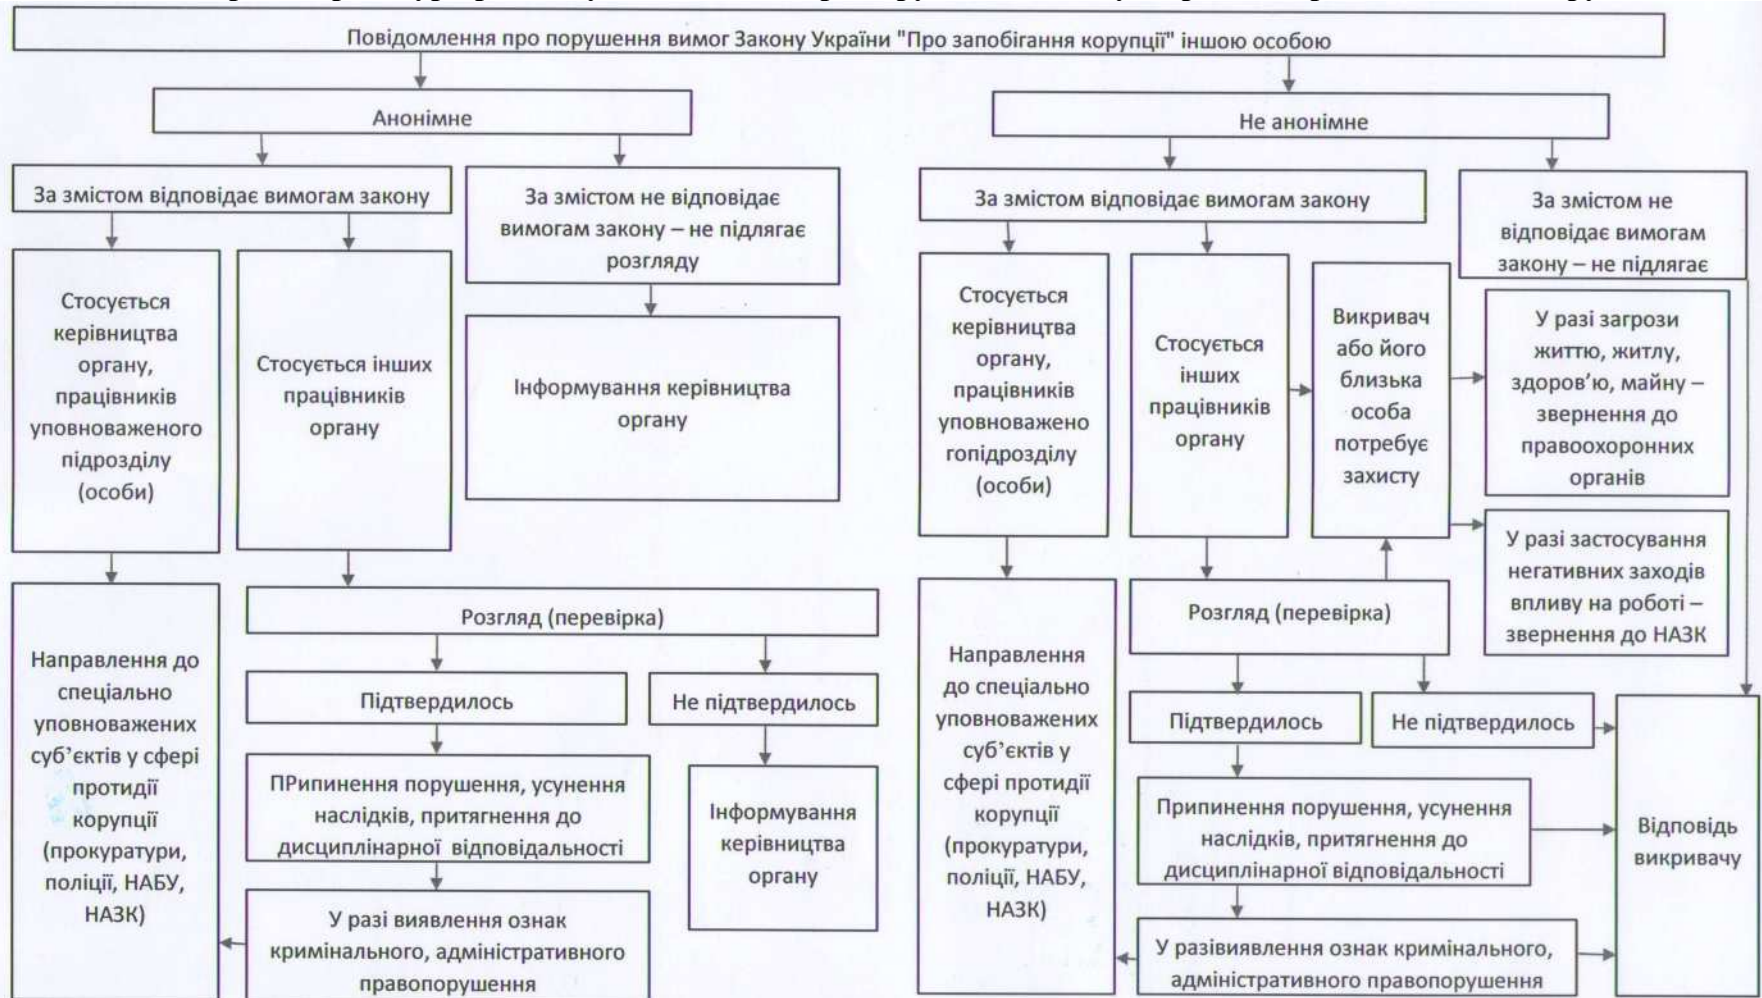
Повідомлення про порушення вимог Закону України "Про запобігання корупції" іншою особою

Анонімне

За змістом відповідає вимогам закону

За змістом не відповідає вимогам закону – не підлягає розгляду

Стосується керівництва органу, працівників уповноваженого підрозділу (особи)

Стосується інших працівників органу

Інформування керівництва органу

Направлення до спеціально уповноважених суб'єктів у сфері протидії корупції (прокуратури, поліції, НАБУ, НАЗК)

Розгляд (перевірка)

Підтвердилось

Не підтвердилось

ПРипинення порушення, усунення наслідків, притягнення до дисциплінарної відповідальності

Інформування керівництва органу

У разі виявлення ознак кримінального, адміністративного правопорушення

Не анонімне

За змістом відповідає вимогам закону

За змістом не відповідає вимогам закону – не підлягає

Стосується керівництва органу, працівників уповноважено гопідрозділу (особи)

Стосується інших працівників органу

Викривач або його близька особа потребує захисту

У разі загрози життю, житлу, здоров'ю, майну – звернення до правоохоронних органів

У разі застосування негативних заходів впливу на роботі – звернення до НАЗК

Направлення до спеціально уповноважених суб'єктів у сфері протидії корупції (прокуратури, поліції, НАБУ, НАЗК)

Розгляд (перевірка)

Підтвердилось

Не підтвердилось

Припинення порушення, усунення наслідків, притягнення до дисциплінарної відповідальності

Відповідь викривачу

У разівиявлення ознак кримінального, адміністративного правопорушення